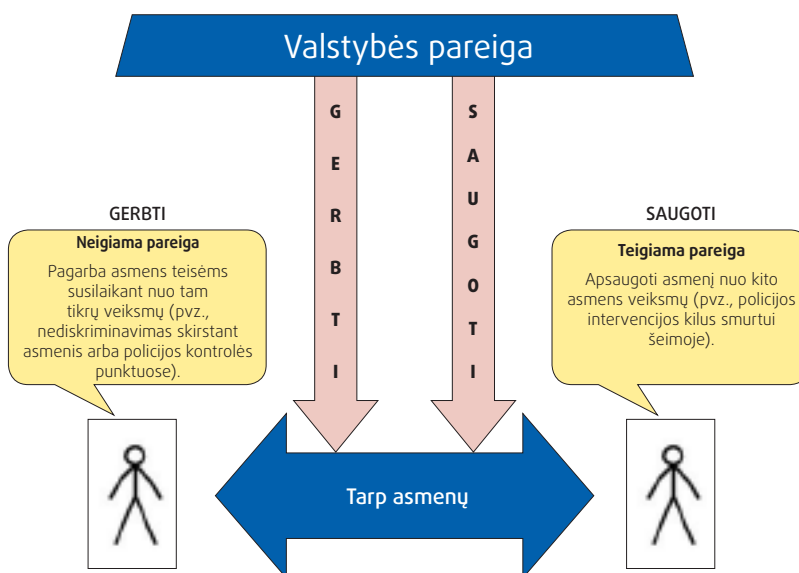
Valstybės pareiga

G
E
R
B
T
I

S
A
U
G
O
T
I

GERBTI

Neigiama pareiga

Pagarba asmens teisėms susilaikant nuo tam tikrų veiksmų (pvz., nediskriminavimas skirstant asmenis arba policijos kontrolės punktuose).

SAUGOTI

Teigiama pareiga

Apsaugoti asmenį nuo kito asmens veiksmų (pvz., policijos intervencijos kilus smurtui šeimoje).

Tarp asmenų